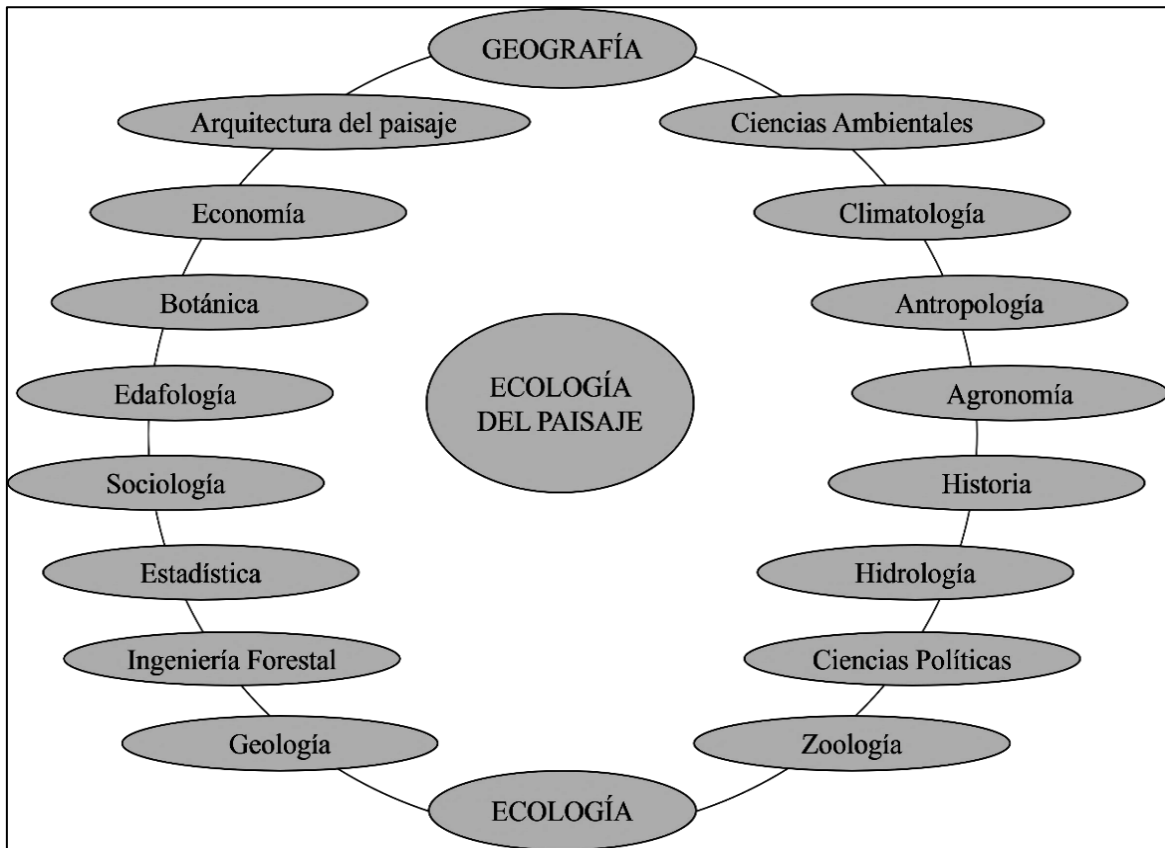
GEOGRAFÍA

Arquitectura del paisaje

Ciencias Ambientales

Economía

Climatología

Botánica

Antropología

ECOLOGÍA DEL PAISAJE

Edafología

Agronomía

Sociología

Historia

Estadística

Hidrología

Ingeniería Forestal

Ciencias Políticas

Geología

Zoología

ECOLOGÍA